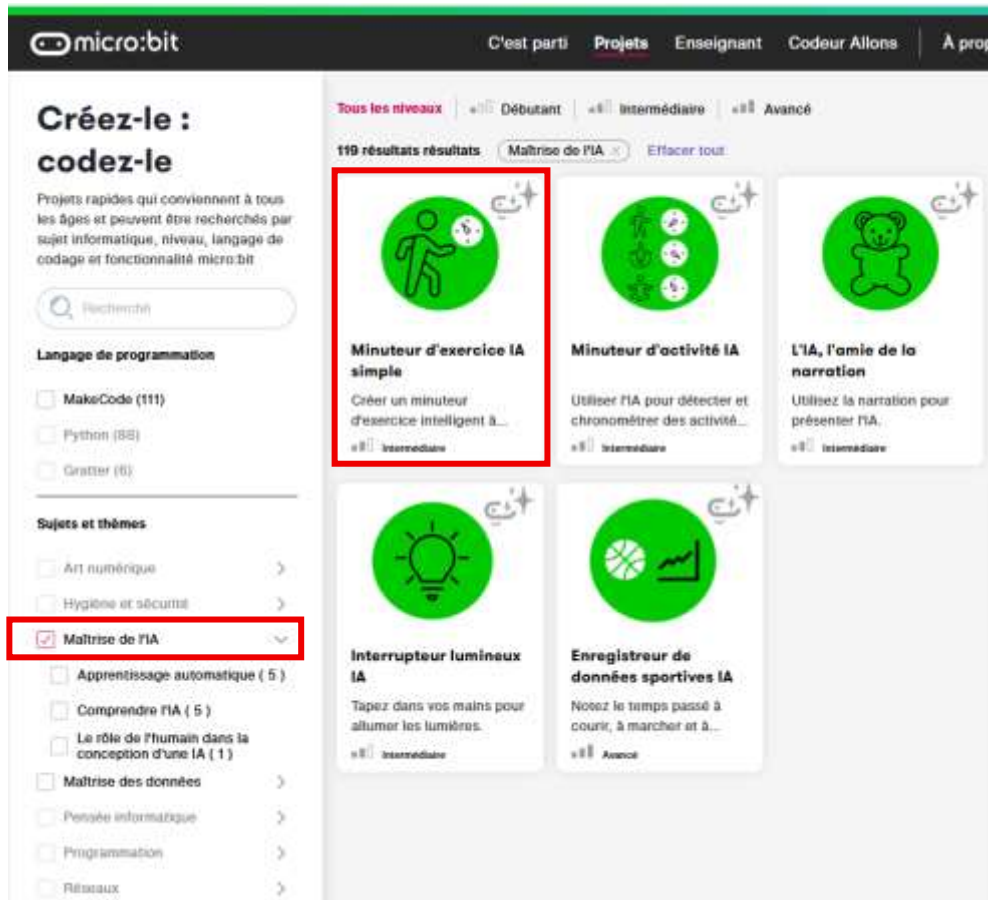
micro:bit

C'est parti Projets Enseignant Codeur Allons À prop

Créez-le : codez-le

Projets rapides qui conviennent à tous les âges et peuvent être recherchés par sujet informatique, niveau, langage de codage et fonctionnalité micro:bit

Recherche

Langage de programmation

MakeCode (111)

Python (88)

Gratter (6)

Sujets et thèmes

Art numérique

Hygiène et sécurité

Maîtrise de l'IA

Apprentissage automatique ( 5 )

Comprendre l'IA ( 5 )

Le rôle de l'humain dans la conception d'une IA ( 1 )

Maîtrise des données

Pensée informatique

Programmation

Réseaux

Tous les niveaux | Débutant | Intermédiaire | Avancé

119 résultats résultats Maîtrise de l'IA × Effacer tout

Minuteur d'exercice IA simple

Créer un minuteur d'exercice intelligent à...

Intermédiaire

Minuteur d'activité IA

Utiliser l'IA pour détecter et chronométrer des activité...

Intermédiaire

L'IA, l'amie de la narration

Utilisez la narration pour présenter l'IA.

Intermédiaire

Interrupteur lumineux IA

Tapez dans vos mains pour allumer les lumières.

Intermédiaire

Enregistreur de données sportives IA

Notez le temps passé à courir, à marcher et à...

Avancé